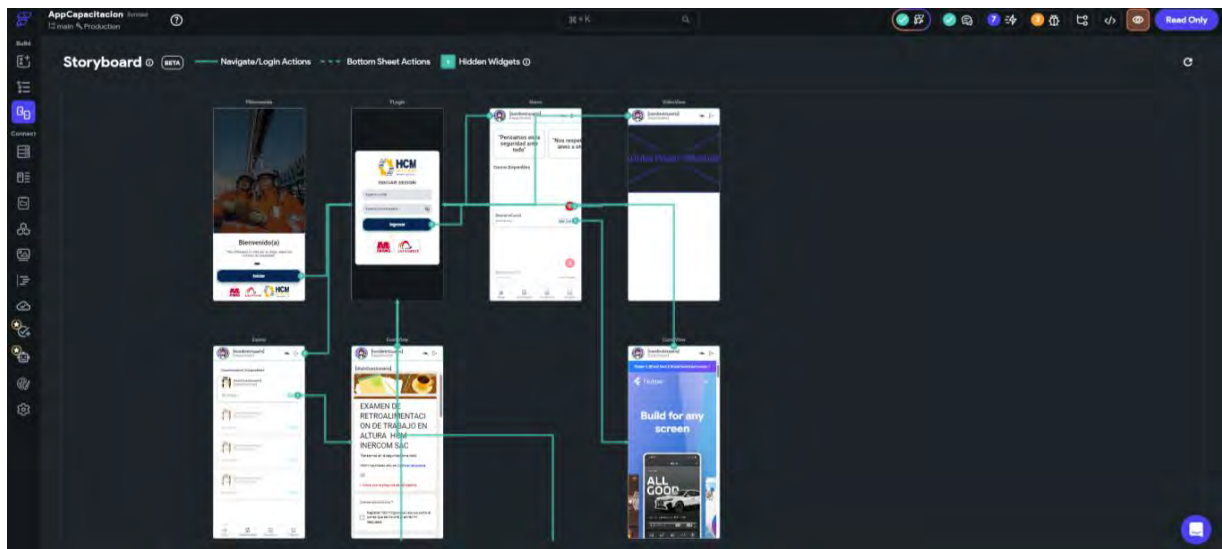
AppCapacitacion
main Production

⌘ + K

Read Only

Build

Connect

Storyboard BETA

Navigate/Login Actions

Bottom Sheet Actions

Hidden Widgets

Bienvenido(a)

Iniciar

HCM

INICIAR SESION

Ingresar

"Pensamos en la seguridad ante todo"

"Nos respo ante s al"

EXAMEN DE RETROALIMENTACION DE TRABAJO EN ALTURA HCM INERCOM SAC

Build for any screen

ALL GOOD